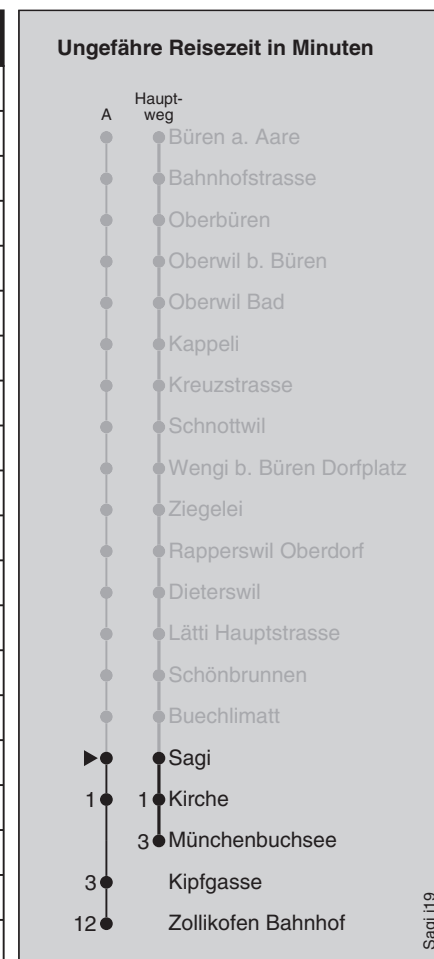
Ungefähre Reisezeit in Minuten

A

Hauptweg

Büren a. Aare
Bahnhofstrasse
Oberbüren
Oberwil b. Büren
Oberwil Bad
Kappeli
Kreuzstrasse
Schnottwil
Wengi b. Büren Dorfplatz
Ziegelei
Rapperswil Oberdorf
Dieterswil
Lätti Hauptstrasse
Schönbrunnen
Buechlimatt
Sagi
1 1 Kirche
3 Münchenbuchsee
3 Kipfgasse
12 Zollikofen Bahnhof

Sagi i19